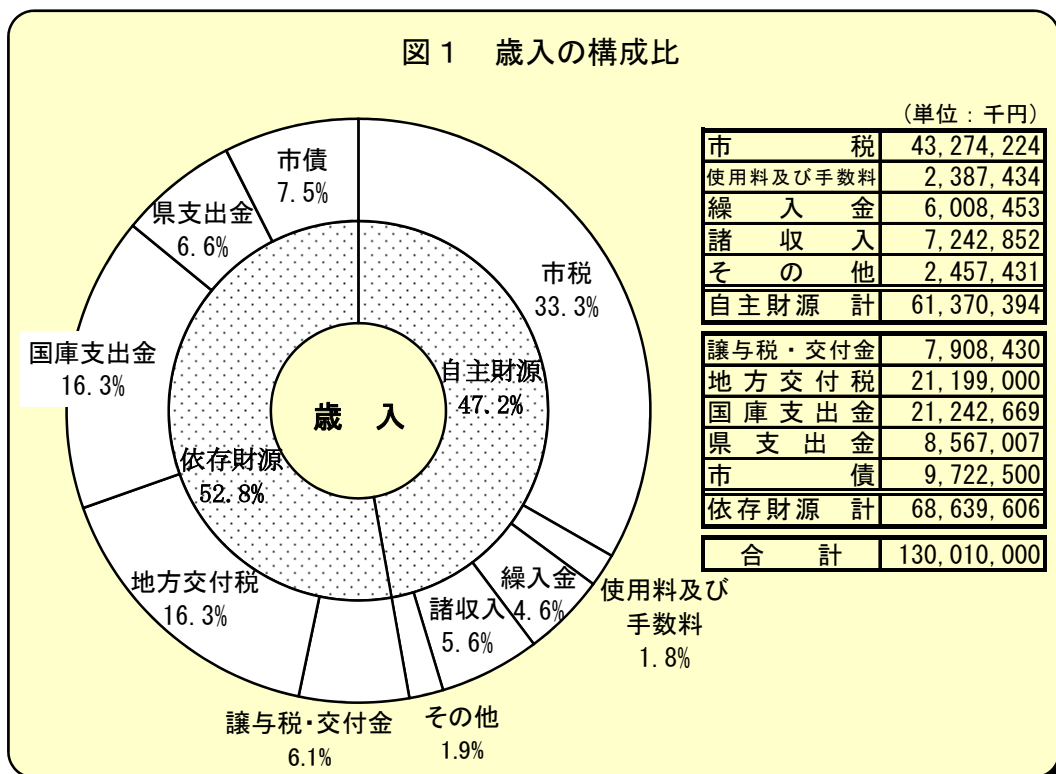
図１　歳入の構成比

（単位：千円）

| 市　　　税 | 43,274,224 |
|---|---|
| 使用料及び手数料 | 2,387,434 |
| 繰　入　金 | 6,008,453 |
| 諸　収　入 | 7,242,852 |
| そ　の　他 | 2,457,431 |
| 自主財源　計 | 61,370,394 |

| 譲与税・交付金 | 7,908,430 |
|---|---|
| 地方交付税 | 21,199,000 |
| 国庫支出金 | 21,242,669 |
| 県　支　出　金 | 8,567,007 |
| 市　　　債 | 9,722,500 |
| 依存財源　計 | 68,639,606 |

| 合　　計 | 130,010,000 |
|---|---|

歳　入

自主財源
47.2%

依存財源
52.8%

市税
33.3%

使用料及び
手数料
1.8%

繰入金
4.6%

諸収入
5.6%

その他
1.9%

譲与税･交付金
6.1%

地方交付税
16.3%

国庫支出金
16.3%

県支出金
6.6%

市債
7.5%